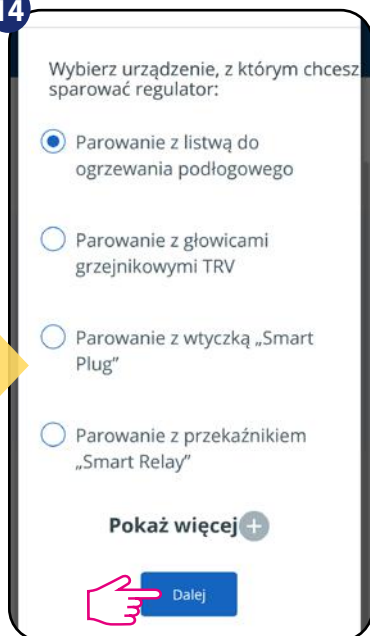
4

Wybierz urządzenie, z którym chcesz sparować regulator:

Parowanie z listwą do ogrzewania podłogowego

Parowanie z głowicami grzejnikowymi TRV

Parowanie z wtyczką „Smart Plug"

Parowanie z przekaźnikiem „Smart Relay"

Pokaż więcej

Dalej